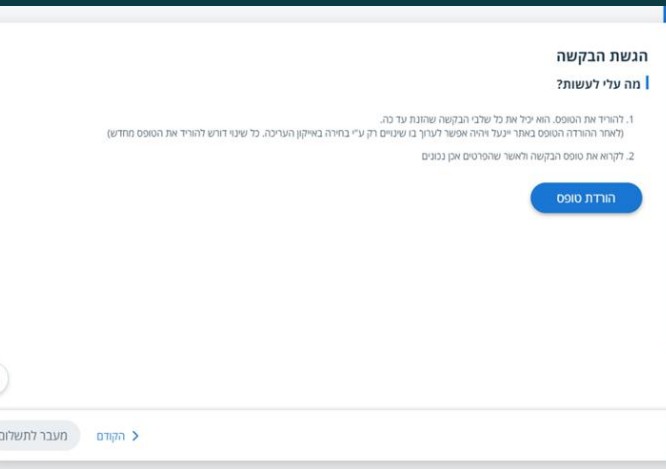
הגשת הבקשה

מה עלי לעשות?

1. להוריד את הטופס. הוא יכיל את כל שלבי הבקשה שהזנת עד כה.
(לאחר ההורדה הטופס באתר יינעל ויהיה אפשר לערוך בו שינויים רק ע"י בחירה באייקון העריכה. כל שינוי דורש להוריד את הטופס מחדש)

2. לקרוא את טופס הבקשה ולאשר שהפרטים אכן נכונים

הורדת טופס

הקודם

מעבר לתשלום